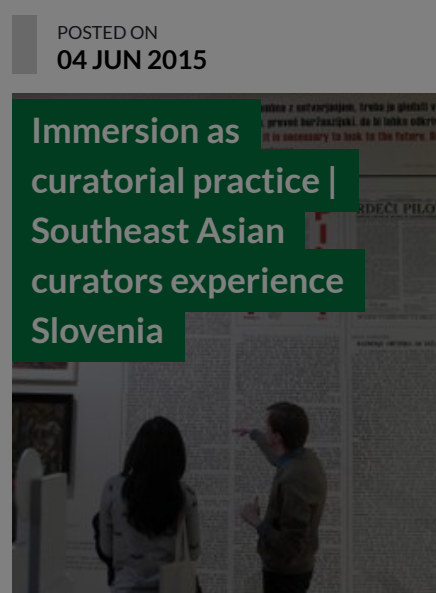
POSTED ON
04 JUN 2015

Immersion as curatorial practice | Southeast Asian curators experience Slovenia

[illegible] z ustvarjanjem, treba je gledati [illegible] pravemi buržoaziski, da bi lahko odkri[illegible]
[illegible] it is necessary to look to the future. No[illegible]

RDEČI PILO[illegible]